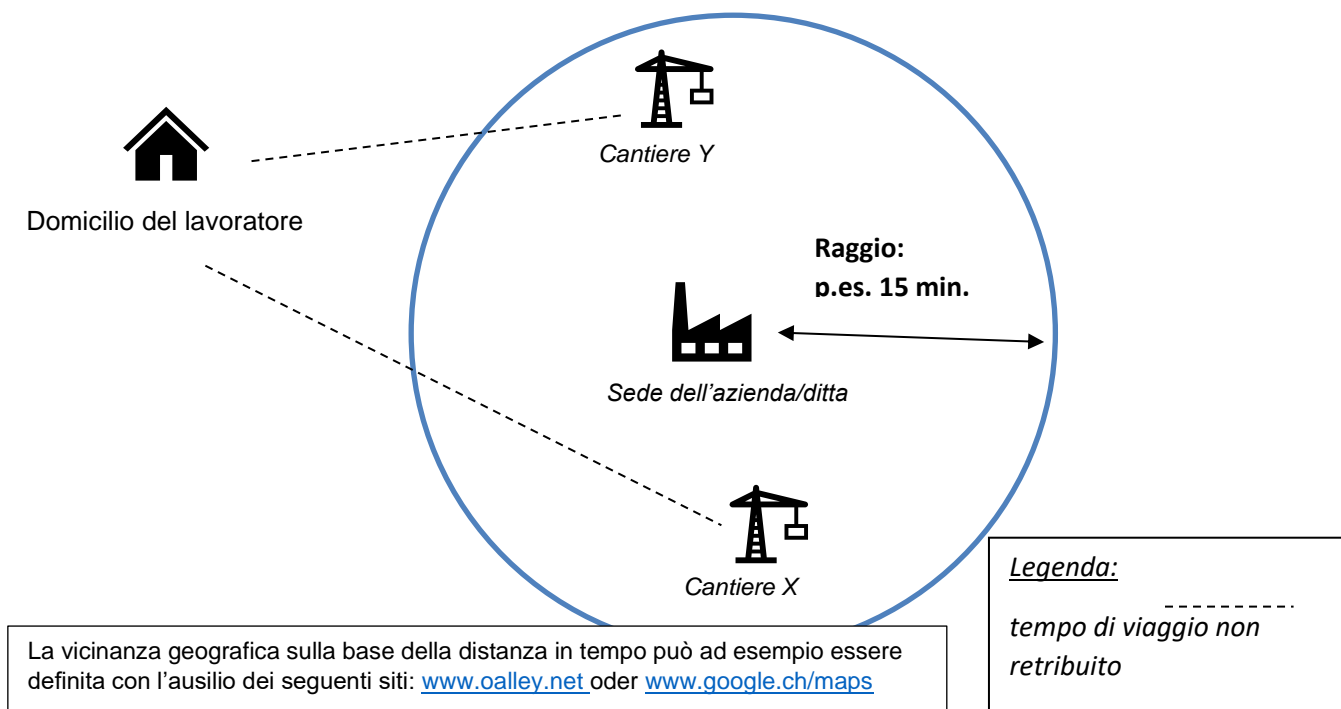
Cantiere Y

Domicilio del lavoratore

Raggio:
p.es. 15 min.

Sede dell'azienda/ditta

Cantiere X

La vicinanza geografica sulla base della distanza in tempo può ad esempio essere definita con l'ausilio dei seguenti siti: www.oalley.net oder www.google.ch/maps

Legenda:

tempo di viaggio non retribuito